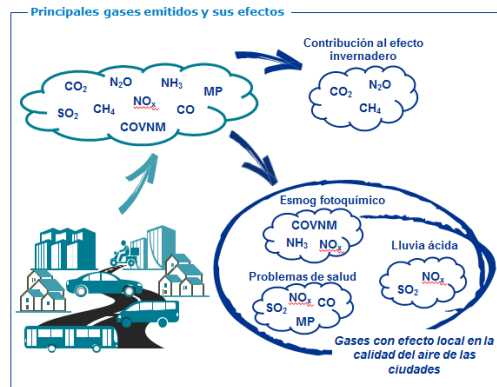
Principales gases emitidos y sus efectos

$CO_2$ $N_2O$ $NH_3$ MP $SO_2$ $CH_4$ $NO_x$ CO COVNM

Contribución al efecto invernadero

$CO_2$ $N_2O$ $CH_4$

Esmog fotoquímico

COVNM $NH_3$ $NO_x$

Lluvia ácida

$NO_x$ $SO_2$

Problemas de salud

$SO_2$ $NO_x$ CO MP

Gases con efecto local en la calidad del aire de las ciudades